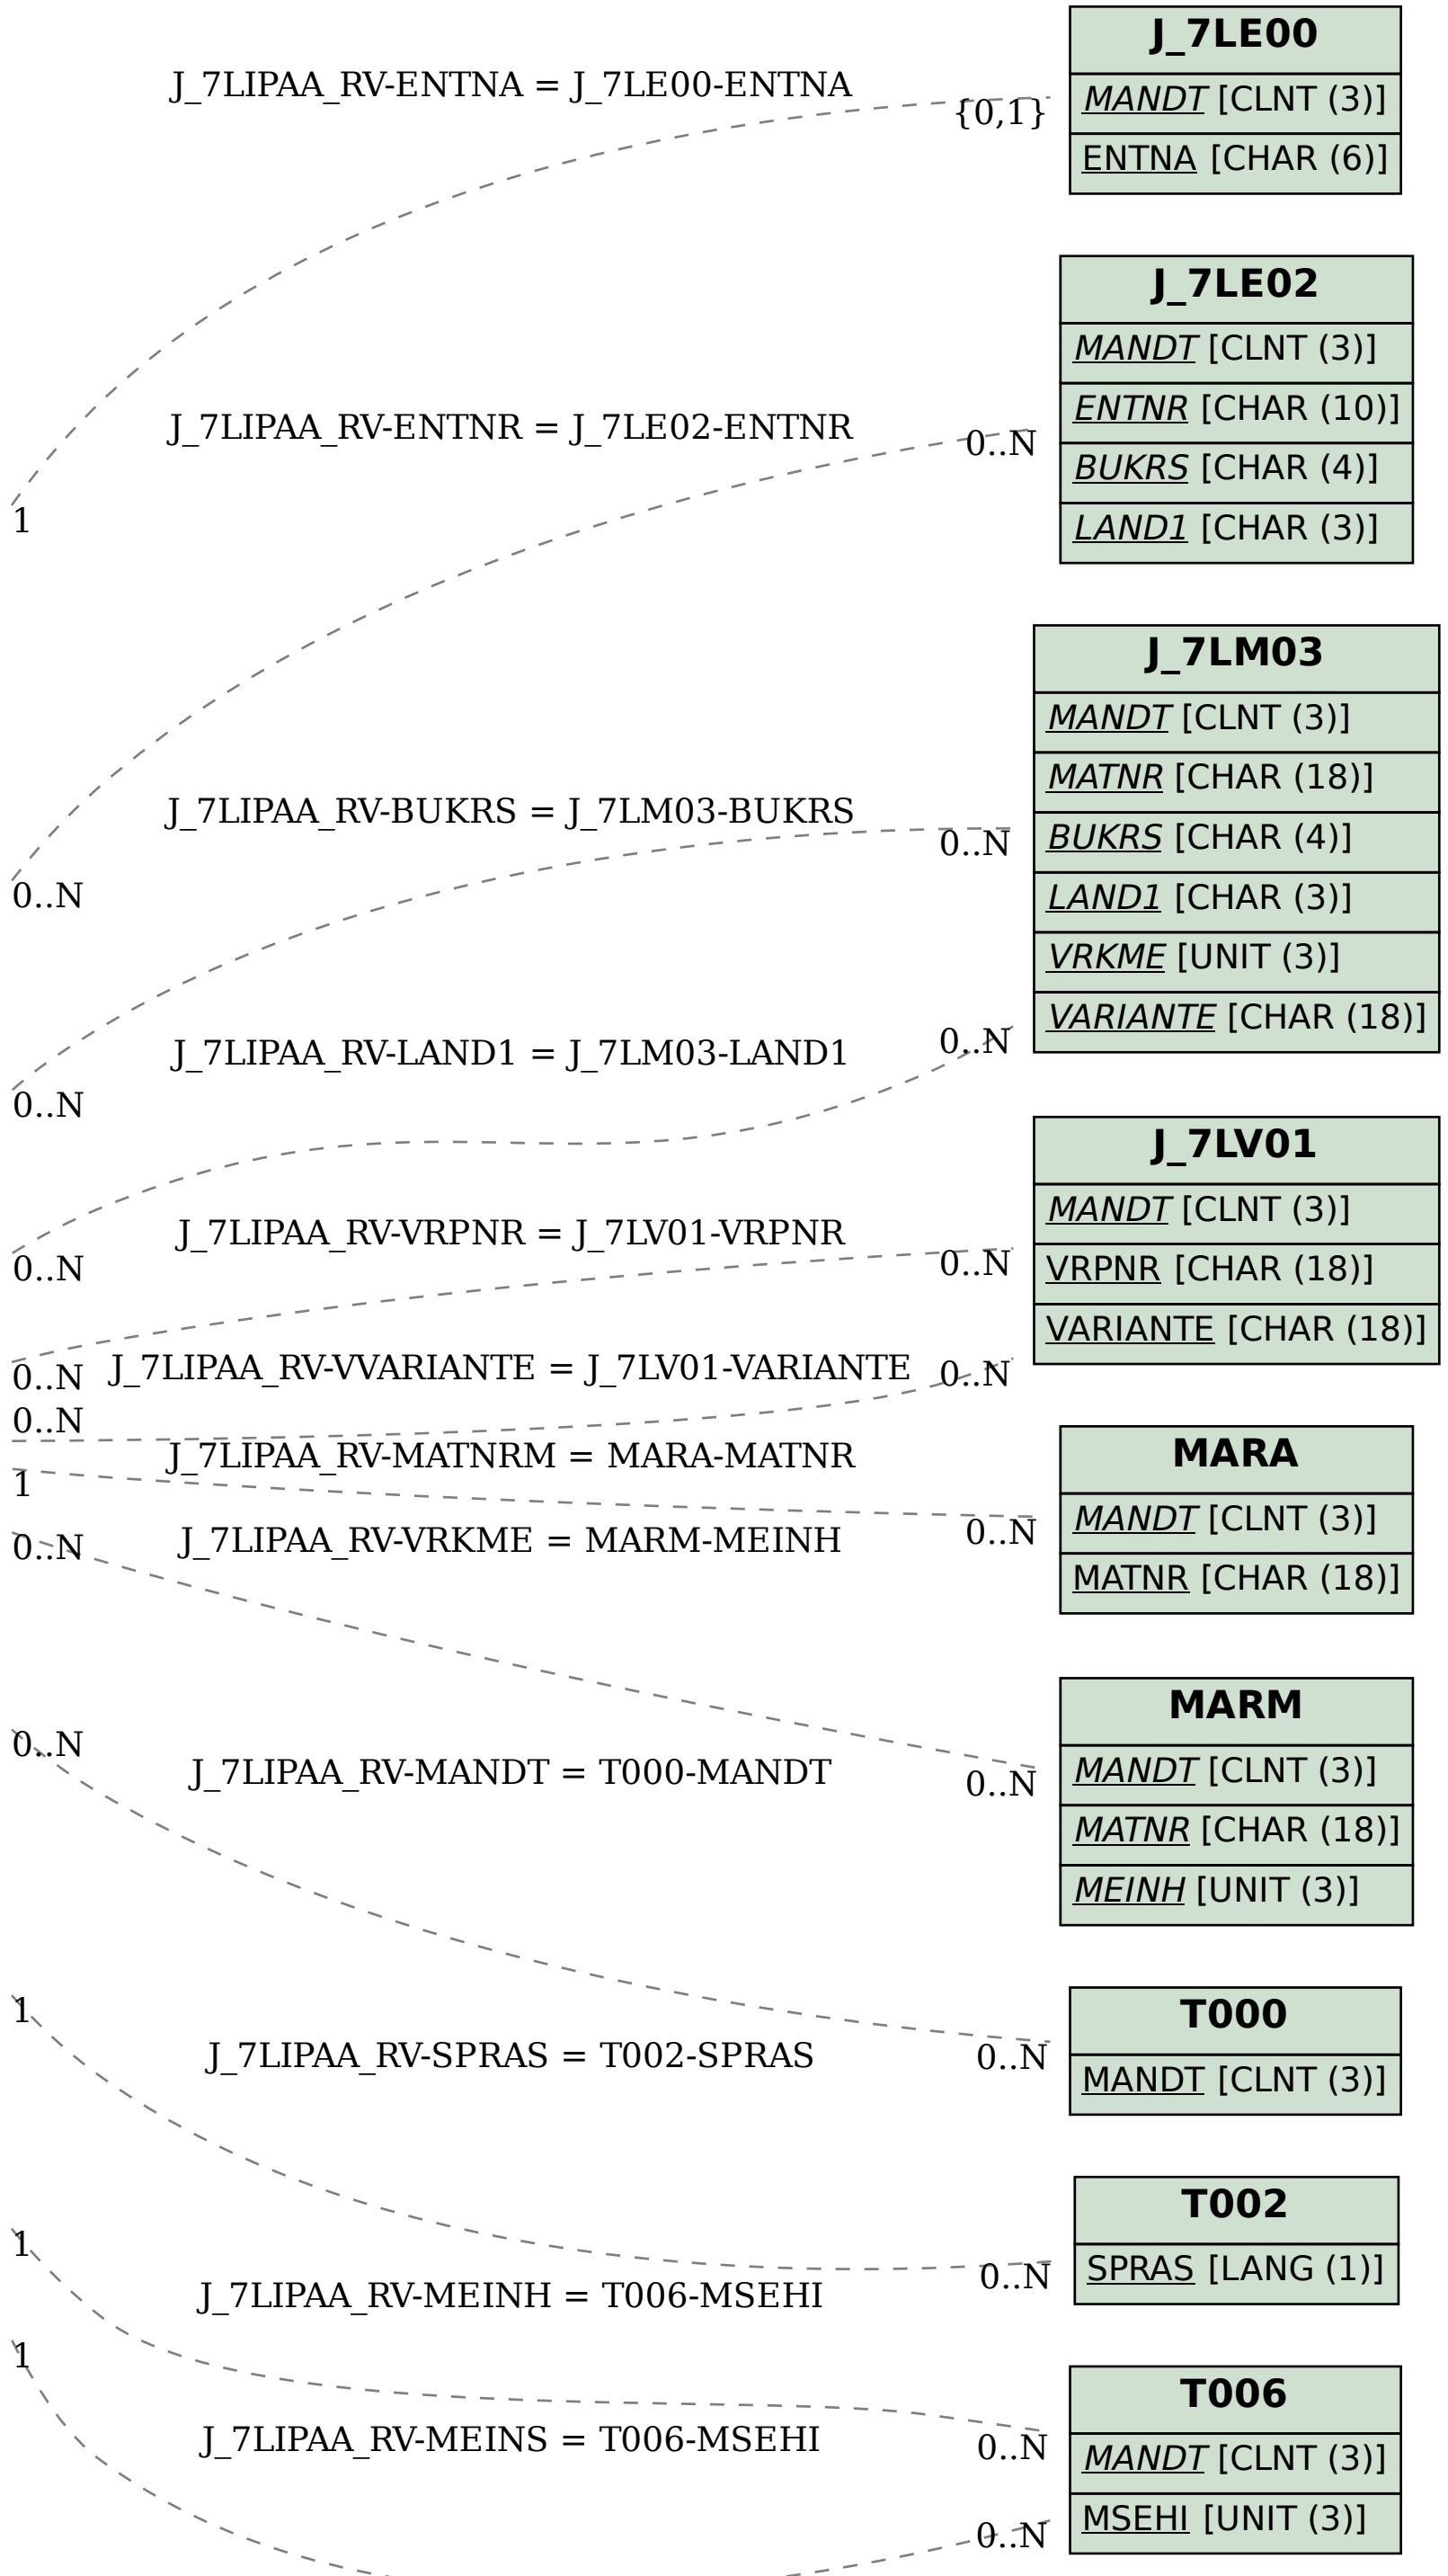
J_7LE00
MANDT [CLNT (3)]
ENTNA [CHAR (6)]

J_7LE02
MANDT [CLNT (3)]
ENTNR [CHAR (10)]
BUKRS [CHAR (4)]
LAND1 [CHAR (3)]

J_7LM03
MANDT [CLNT (3)]
MATNR [CHAR (18)]
BUKRS [CHAR (4)]
LAND1 [CHAR (3)]
VRKME [UNIT (3)]
VARIANTE [CHAR (18)]

J_7LV01
MANDT [CLNT (3)]
VRPNR [CHAR (18)]
VARIANTE [CHAR (18)]

MARA
MANDT [CLNT (3)]
MATNR [CHAR (18)]

MARM
MANDT [CLNT (3)]
MATNR [CHAR (18)]
MEINH [UNIT (3)]

T000
MANDT [CLNT (3)]

T002
SPRAS [LANG (1)]

T006
MANDT [CLNT (3)]
MSEHI [UNIT (3)]

J_7LIPAA_RV-ENTNA = J_7LE00-ENTNA
{0,1}
1
J_7LIPAA_RV-ENTNR = J_7LE02-ENTNR
0..N
0..N
J_7LIPAA_RV-BUKRS = J_7LM03-BUKRS
0..N
0..N
J_7LIPAA_RV-LAND1 = J_7LM03-LAND1
0..N
0..N
J_7LIPAA_RV-VRPNR = J_7LV01-VRPNR
0..N
0..N
J_7LIPAA_RV-VVARIANTE = J_7LV01-VARIANTE
0..N
0..N
J_7LIPAA_RV-MATNRM = MARA-MATNR
1
0..N
J_7LIPAA_RV-VRKME = MARM-MEINH
0..N
0..N
J_7LIPAA_RV-MANDT = T000-MANDT
0..N
1
J_7LIPAA_RV-SPRAS = T002-SPRAS
0..N
1
J_7LIPAA_RV-MEINH = T006-MSEHI
0..N
1
J_7LIPAA_RV-MEINS = T006-MSEHI
0..N
0..N